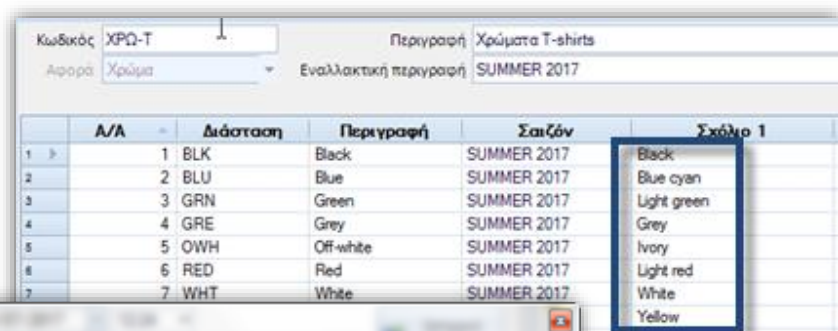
Κωδικός ΧΡΩ-Τ

Περιγραφή Χρώματα T-shirts

Αφορά Χρώμα

Εναλλακτική περιγραφή SUMMER 2017

| | Α/Α | Διάσταση | Περιγραφή | Σαιζόν | Σχόλιο 1 |
|---|---|---|---|---|---|
| 1 | 1 | BLK | Black | SUMMER 2017 | Black |
| 2 | 2 | BLU | Blue | SUMMER 2017 | Blue cyan |
| 3 | 3 | GRN | Green | SUMMER 2017 | Light green |
| 4 | 4 | GRE | Grey | SUMMER 2017 | Grey |
| 5 | 5 | OWH | Off-white | SUMMER 2017 | Ivory |
| 6 | 6 | RED | Red | SUMMER 2017 | Light red |
| 7 | 7 | WHT | White | SUMMER 2017 | White |
| | | | | | Yellow |

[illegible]